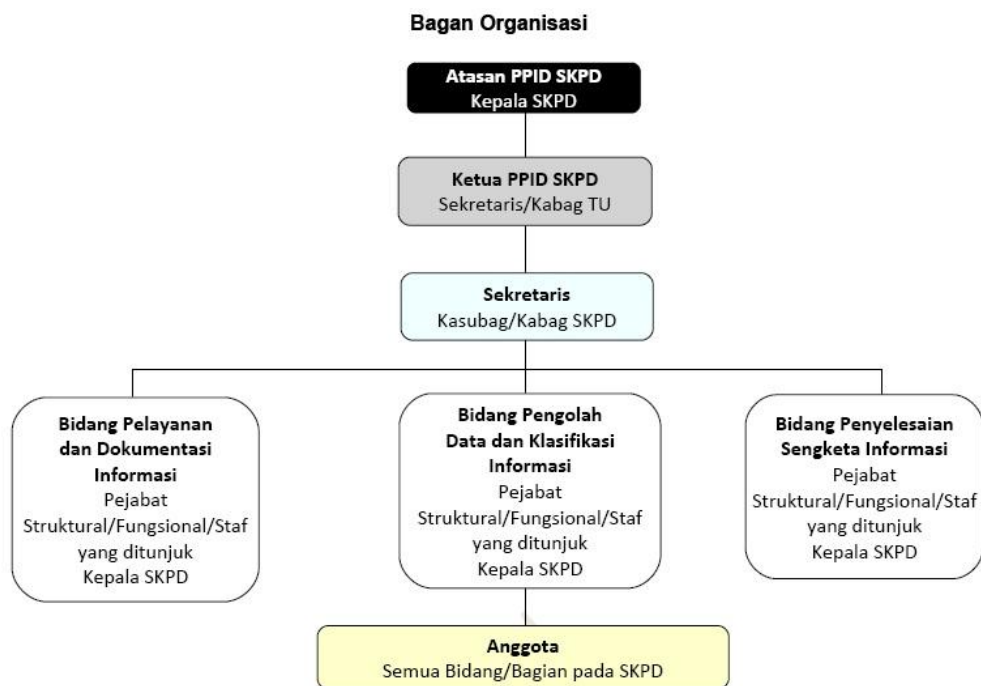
Bagan Organisasi

Atasan PPID SKPD
Kepala SKPD

Ketua PPID SKPD
Sekretaris/Kabag TU

Sekretaris
Kasubag/Kabag SKPD

Bidang Pelayanan dan Dokumentasi Informasi
Pejabat Struktural/Fungsional/Staf yang ditunjuk Kepala SKPD

Bidang Pengolah Data dan Klasifikasi Informasi
Pejabat Struktural/Fungsional/Staf yang ditunjuk Kepala SKPD

Bidang Penyelesaian Sengketa Informasi
Pejabat Struktural/Fungsional/Staf yang ditunjuk Kepala SKPD

Anggota
Semua Bidang/Bagian pada SKPD